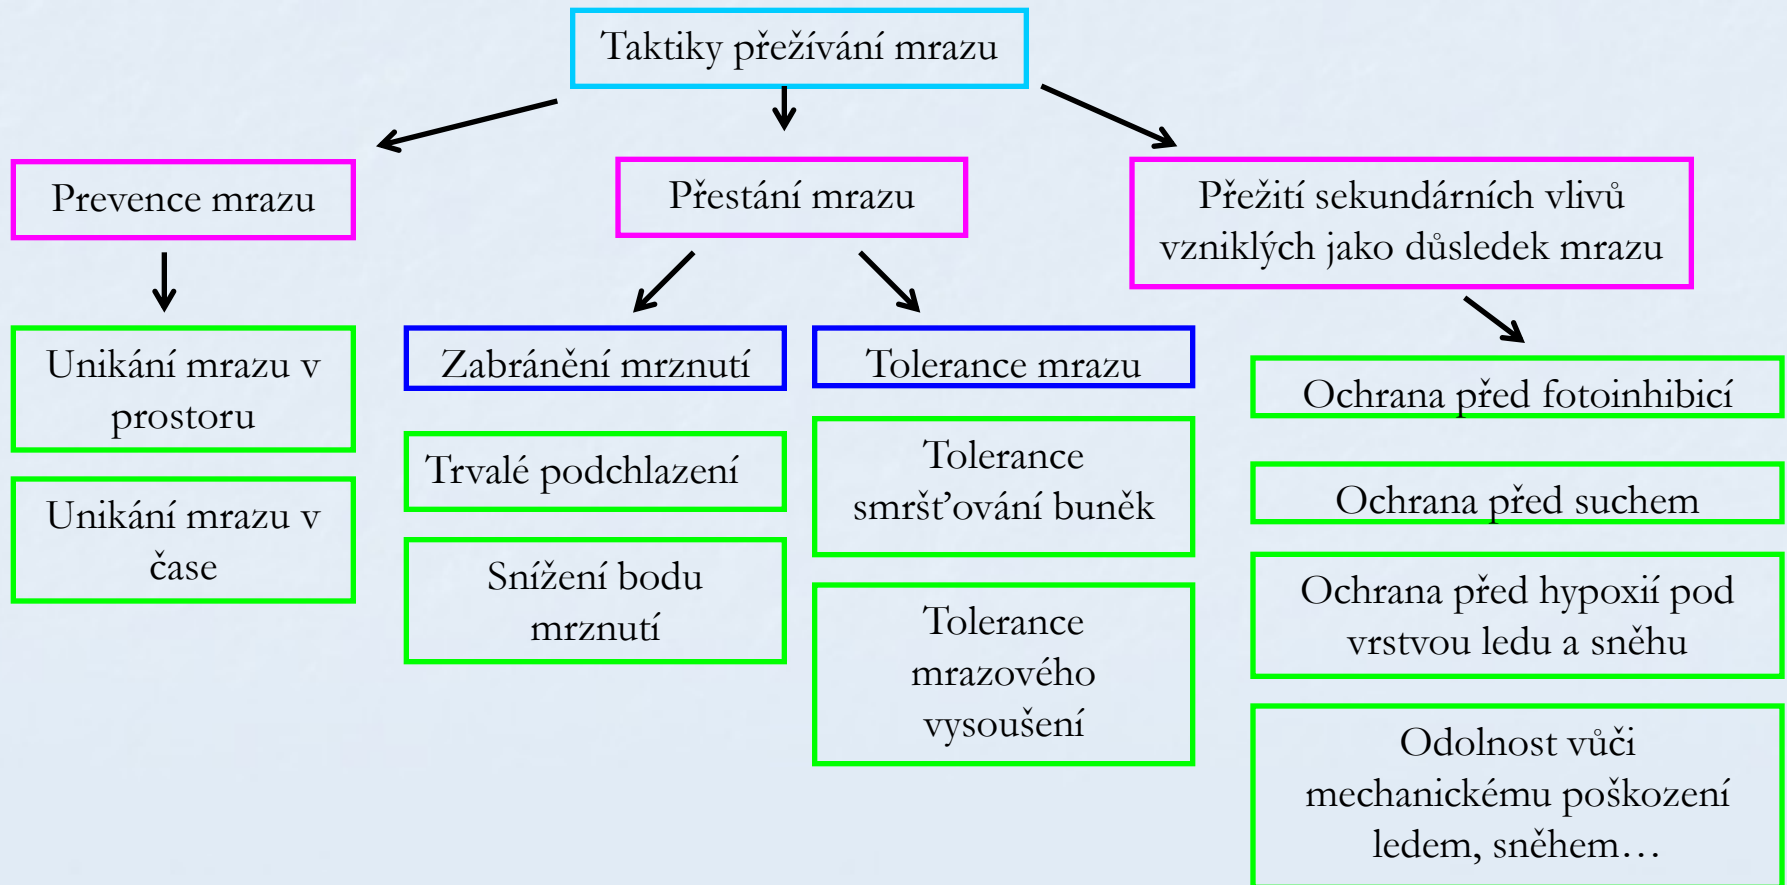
Taktiky přežívání mrazu

Prevence mrazu

Přestání mrazu

Přežití sekundárních vlivů vzniklých jako důsledek mrazu

Unikání mrazu v prostoru

Unikání mrazu v čase

Zabránění mrznutí

Trvalé podchlazení

Snížení bodu mrznutí

Tolerance mrazu

Tolerance smršťování buněk

Tolerance mrazového vysoušení

Ochrana před fotoinhibicí

Ochrana před suchem

Ochrana před hypoxií pod vrstvou ledu a sněhu

Odolnost vůči mechanickému poškození ledem, sněhem…